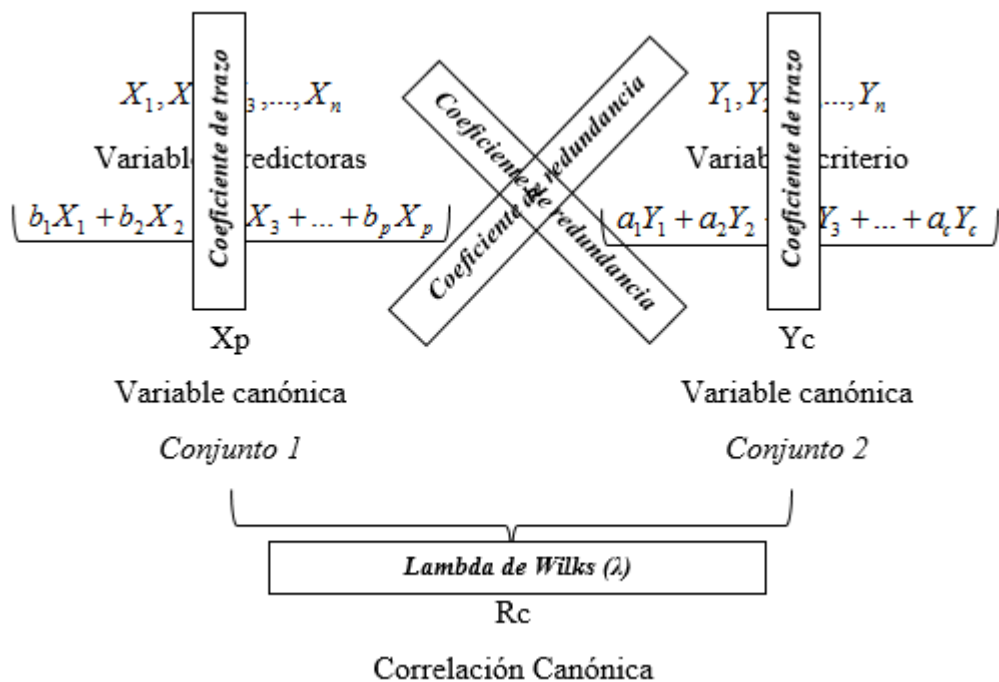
Coeficiente de trazo

$X_1, X$ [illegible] $_3, ..., X_n$

Variabl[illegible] predictoras

$b_1X_1 + b_2X_2$ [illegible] $X_3 + ... + b_pX_p$

Xp

Variable canónica

*Conjunto 1*

Coeficiente de redundancia

Coeficiente de redundancia

Coeficiente de trazo

$Y_1, Y_2$ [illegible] $..., Y_n$

Variab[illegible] criterio

$a_1Y_1 + a_2Y_2$ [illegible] $Y_3 + ... + a_cY_c$

Yc

Variable canónica

*Conjunto 2*

**Lambda de Wilks (λ)**

Rc

Correlación Canónica